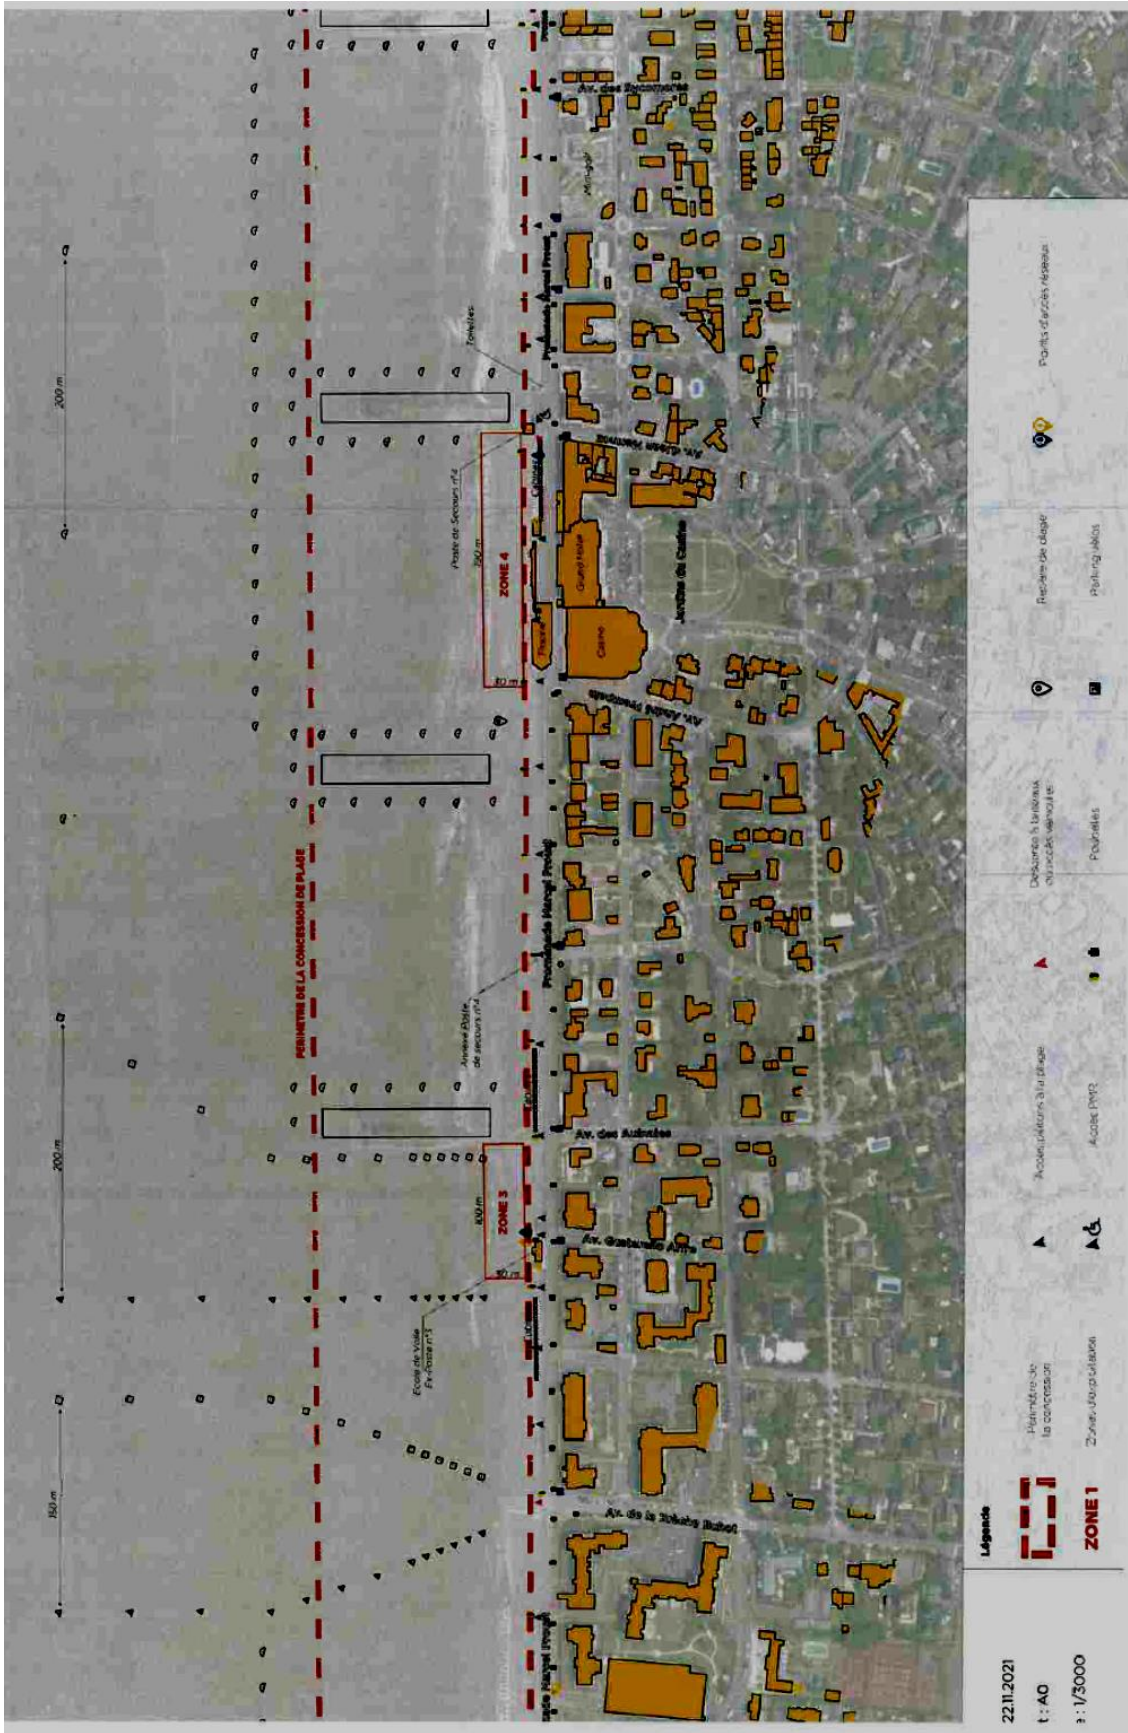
200 m

200 m

150 m

PERIMETRE DE LA CONCESSION DE PLAGE

Toilettes

Poste de Secours n°4

ZONE 4

120 m

30 m

Annexe Poste de secours n°4

ZONE 3

100 m

30 m

Ecole de Voile Ex-Poste n°3

Av. des Sycomores

Promenade Marcel Proust

Av. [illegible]

Casino

Grand Hotel

Jardins du Casino

Av. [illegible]

Promenade Marcel Proust

Av. des Aubépines

Av. Gustave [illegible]

Av. de la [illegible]

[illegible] Marcel Proust

Légende

Périmètre de la concession

ZONE 1

Zone d'exploitation

Accès piétons à la plage

Accès PMR

Descente à bateaux et accès véhicules

Poubelles

Repère de plage

Parking vélos

Points d'accès réseaux

22.11.2021

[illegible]t : A0

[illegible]: 1/3000